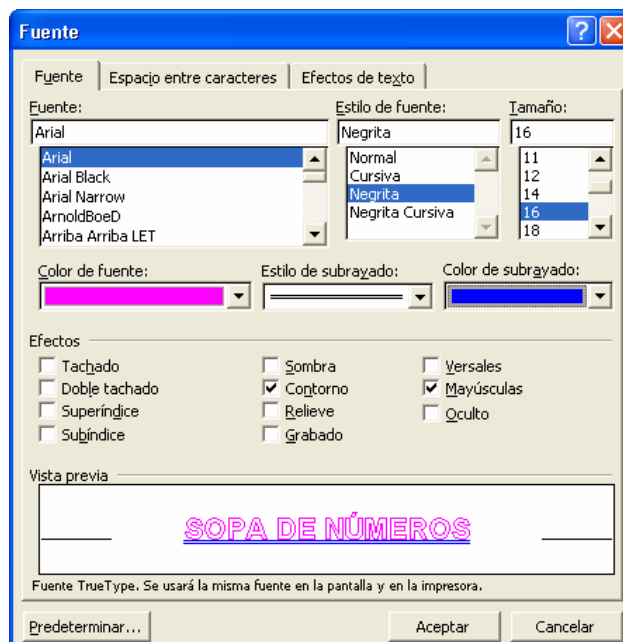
Fuente

Fuente | Espacio entre caracteres | Efectos de texto

Fuente:
Arial
Arial
Arial Black
Arial Narrow
ArnoldBoeD
Arriba Arriba LET

Estilo de fuente:
Negrita
Normal
Cursiva
Negrita
Negrita Cursiva

Tamaño:
16
11
12
14
16
18

Color de fuente:
Estilo de subrayado:
Color de subrayado:

Efectos
Tachado
Doble tachado
Superíndice
Subíndice
Sombra
Contorno
Relieve
Grabado
Versales
Mayúsculas
Oculto

Vista previa
SOPA DE NÚMEROS

Fuente TrueType. Se usará la misma fuente en la pantalla y en la impresora.

Predeterminar...
Aceptar
Cancelar